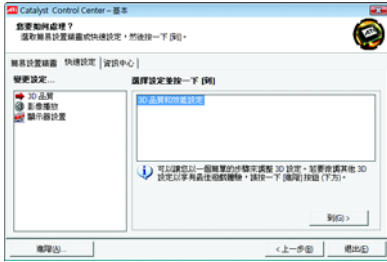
Catalyst Control Center - 基本

您要如何處理？
選取簡易設置精靈或快速設定，然後按一下 [到]。

簡易設置精靈 | 快速設定 | 資訊中心

變更設定...
3D 品質
影像播放
顯示器設置

選擇設定並按一下 [到]
3D 品質和效能設定

可以讓您以一個簡單的步驟來調整 3D 設定。 若要微調其他 3D 設定以享有最佳視覺體驗，請按一下 [進階] 按鈕 (下方)。

到(G) >

進階(A)...
< 上一步(B)
退出(E)